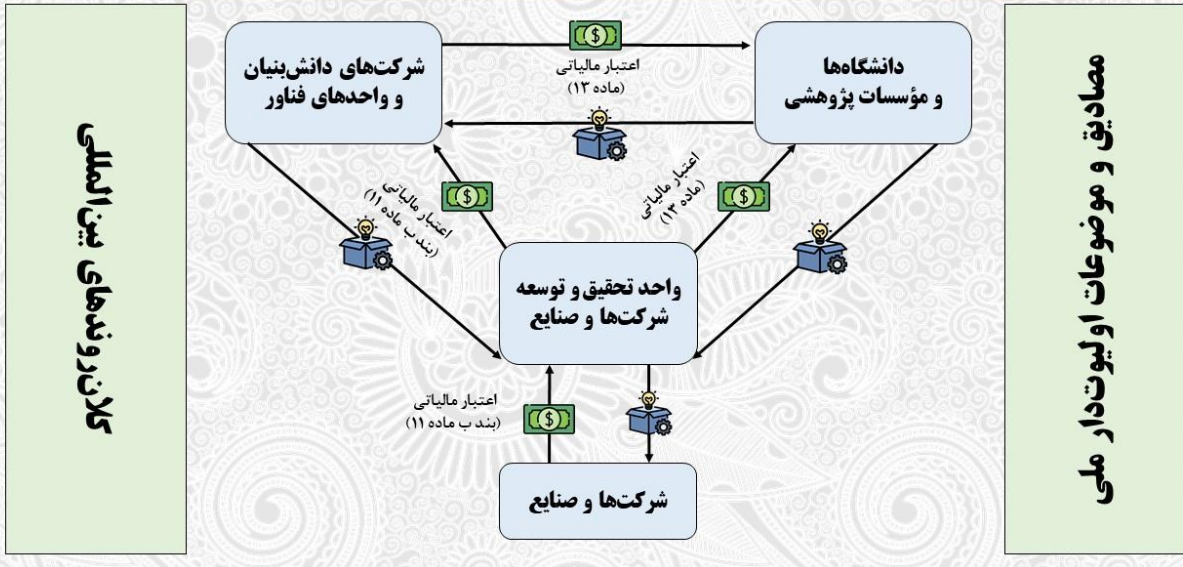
مصادیق و موضوعات اولیوت‌دار ملی

دانشگاه‌ها و مؤسسات پژوهشی

اعتبار مالیاتی (ماده ۱۳)

شرکت‌های دانش‌بنیان و واحدهای فناور

کلان‌روندهای بین‌المللی

اعتبار مالیاتی (ماده ۱۳)

اعتبار مالیاتی (بند ب ماده ۱۱)

واحد تحقیق و توسعه شرکت‌ها و صنایع

اعتبار مالیاتی (بند ب ماده ۱۱)

شرکت‌ها و صنایع